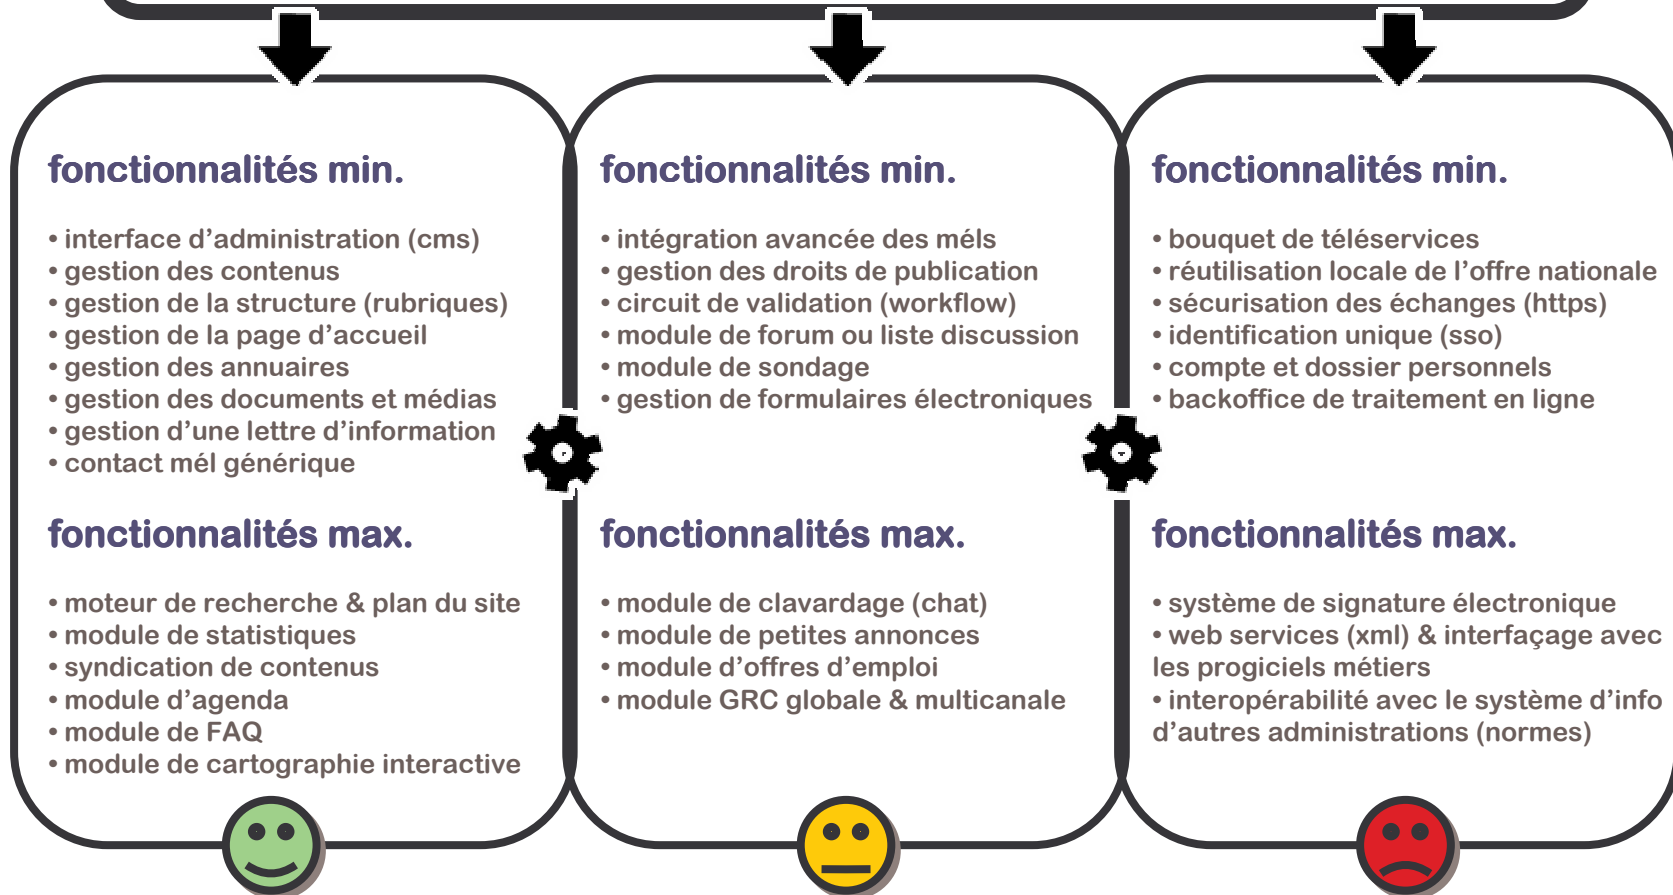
fonctionnalités min.

• interface d’administration (cms)
• gestion des contenus
• gestion de la structure (rubriques)
• gestion de la page d’accueil
• gestion des annuaires
• gestion des documents et médias
• gestion d’une lettre d’information
• contact mél générique

fonctionnalités max.

• moteur de recherche & plan du site
• module de statistiques
• syndication de contenus
• module d’agenda
• module de FAQ
• module de cartographie interactive

fonctionnalités min.

• intégration avancée des méls
• gestion des droits de publication
• circuit de validation (workflow)
• module de forum ou liste discussion
• module de sondage
• gestion de formulaires électroniques

fonctionnalités max.

• module de clavardage (chat)
• module de petites annonces
• module d’offres d’emploi
• module GRC globale & multicanale

fonctionnalités min.

• bouquet de téléservices
• réutilisation locale de l’offre nationale
• sécurisation des échanges (https)
• identification unique (sso)
• compte et dossier personnels
• backoffice de traitement en ligne

fonctionnalités max.

• système de signature électronique
• web services (xml) & interfaçage avec les progiciels métiers
• interopérabilité avec le système d’info d’autres administrations (normes)